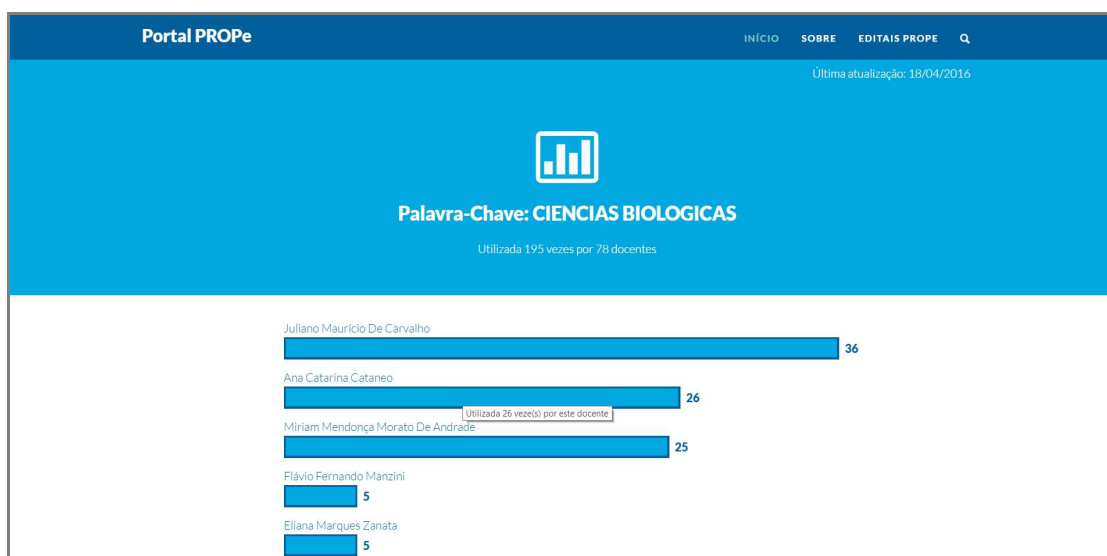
Portal PROPe

INÍCIO SOBRE EDITAIS PROPE

Última atualização: 18/04/2016

Palavra-Chave: CIENCIAS BIOLOGICAS

Utilizada 195 vezes por 78 docentes

Juliano Maurício De Carvalho
36

Ana Catarina Cataneo
26

Utilizada 26 veze(s) por este docente

Miriam Mendonça Morato De Andrade
25

Flávio Fernando Manzini
5

Eliana Marques Zanata
5